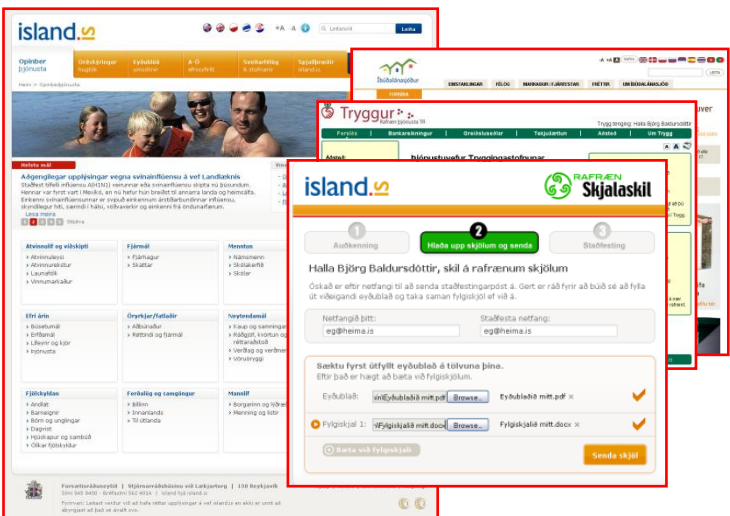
island.is

Leita

Opinber þjónusta

Örðskýringar hugtök

Eyðublöð umsóknir

A-Ö efnisyfirlit

Stofnanir & fyrirtæki

Sjálfþjónusta island.is

Heim > Opinberþjónusta

Aðgengilegar upplýsingar vegna svínainflúensu á vef Landlæknis

Staðfest tilfelli influensu A(H1N1) veirunnar eða svínainflúensu skipta nú þúsundum. Hennar var fyrst vart í Mexíkó, en nú hefur hún breiðst til annarra landa og heimsálfa. Einkenni svínainflúensunnar er svipuð einkennum árstíðarbundinnar inflúensu, skyndilegur hiti, særindi í hálsi, vöðvaverkir og einkenni frá öndunarfærum.

Lesa meira

Atvinnulíf og viðskipti
» Atvinnuleysi
» Atvinnurekstur
» Launafólk
» Vinnumarkaður

Fjármál
» Fjármagnur
» Skattar

Menntun
» Námsmenn
» Skólakerfið
» Skólar

Efri árin
» Búsetumál
» Erfðamál
» Lífeyrir og kjör
» Þjónusta

Örorka/fatlaðir
» Aðbúnaður
» Réttindi og fjármál

Neytendamál
» Kaup og samningar
» Ráðgjöf, kvörtun og réttarúrræði
» Verðlag og verðmerkingar
» Vöruöryggi

Fjölskyldan
» Andlát
» Barnalgnir
» Börn og unglingar
» Dagvist
» Hjúskapur og sambúð
» Önnur fjölskyldur

Ferðalög og samgöngur
» Bílinn
» Innanlands
» Til útlanda

Maðurinn
» Borgarinn og ríkið
» Menning og listir

Forsætisráðuneytið | Stjórnarráðshúsinu við Lækjartorg | 150 Reykjavík

Þjóðskráin

EINSTAKLINGAR | FÉLÖG | MARKAÐUR / FYRIRTÆKI | FRÉTTIR | UM ÞJÓÐSKRÁ

LEITA

Tryggur

Rafræn þjónusta TR

Tryggur tengdur: Halla Björg Baldursdóttir

Forsíða | Bankaupplýsingar | Greiðsluseðlar | Tekjuáætlun | Aðstoð | Um Trygg

Þjónustuvefur Tryggingastofnunar

island.is

RAFRÆN Skjalaskil

1 Auðkenning

2 Hlaða upp skjölum og senda

3 Staðfesting

Halla Björg Baldursdóttir, skil á rafrænum skjölum

Óskað er eftir netfangi til að senda staðfestingarpóst á. Gert er ráð fyrir að búið sé að fylla út viðeigandi eyðublað og taka saman fylgiskjöl ef við á.

Netfangið þitt:
eg@heima.is

Staðfesta netfang:
eg@heima.is

Sæktu fyrst útfyllt eyðublað á tölvuna þína.
Eftir það er hægt að bæta við fylgiskjölum.

Eyðublað: sin\Eyðublaðið mitt.pdf Browse... Eyðublaðið mitt.pdf ×

Fylgiskjal 1: \Fylgiskjalið mitt.docx Browse... Fylgiskjalið mitt.docx ×

Bæta við fylgiskjali

Senda skjöl